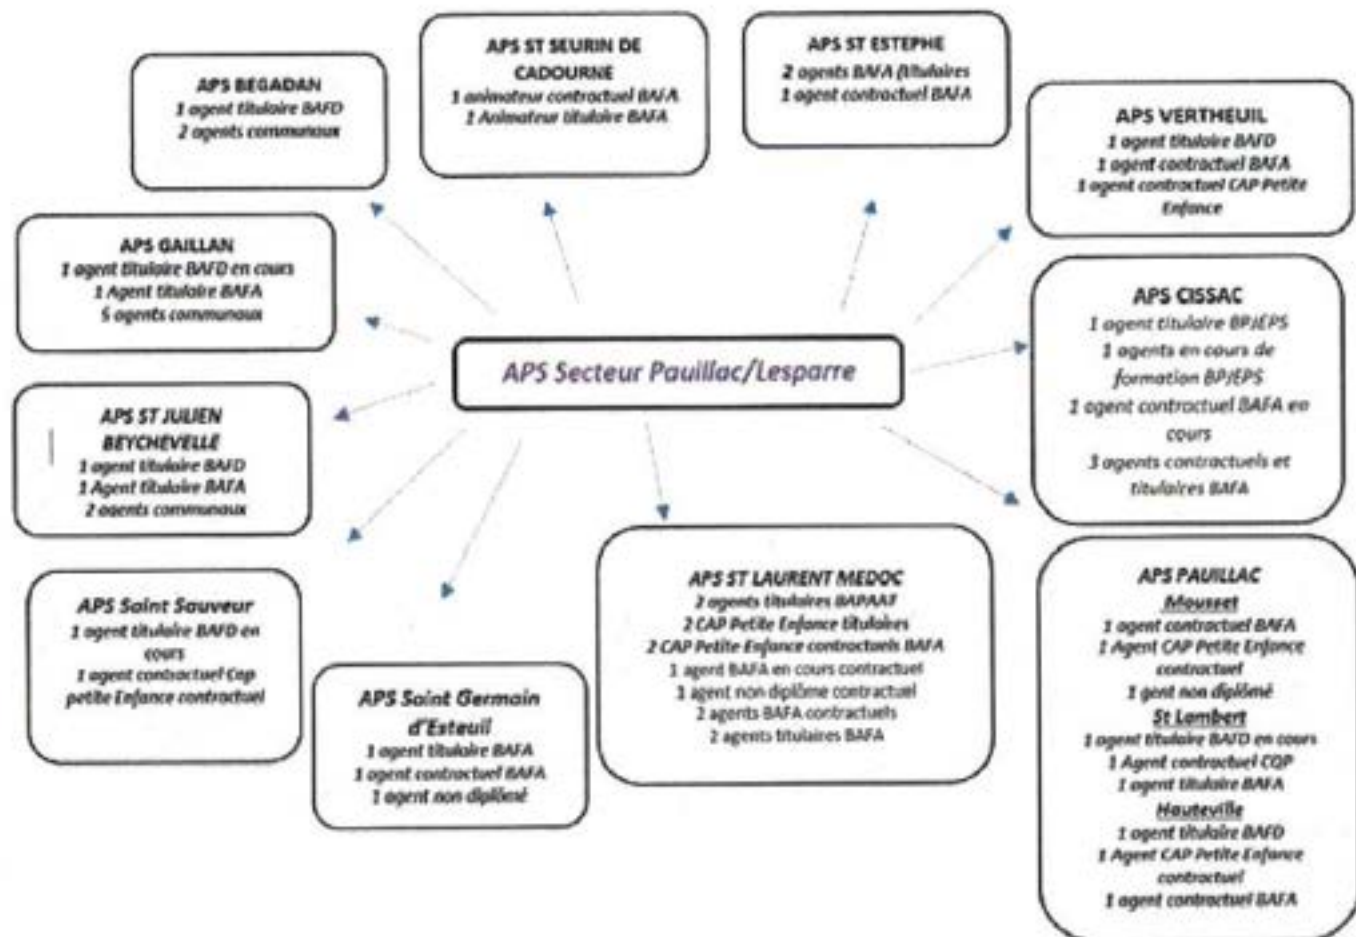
APS BEGADAN
1 agent titulaire BAFD
2 agents communaux

APS ST SEURIN DE CADOURNE
1 animateur contractuel BAFA
1 Animateur titulaire BAFA

APS ST ESTEPHE
2 agents BAFA /titulaires
1 agent contractuel BAFA

APS VERTHEUIL
1 agent titulaire BAFD
1 agent contractuel BAFA
1 agent contractuel CAP Petite Enfance

APS GAILLAN
1 agent titulaire BAFD en cours
1 Agent titulaire BAFA
5 agents communaux

APS Secteur Pauillac/Lesparre

APS CISSAC
1 agent titulaire BPJEPS
1 agents en cours de formation BPJEPS
1 agent contractuel BAFA en cours
3 agents contractuels et titulaires BAFA

APS ST JULIEN BEYCHEVELLE
1 agent titulaire BAFD
1 Agent titulaire BAFA
2 agents communaux

APS Saint Sauveur
1 agent titulaire BAFD en cours
1 agent contractuel Cap petite Enfance contractuel

APS Saint Germain d'Esteuil
1 agent titulaire BAFA
1 agent contractuel BAFA
1 agent non diplômé

APS ST LAURENT MEDOC
2 agents titulaires BAPAAT
2 CAP Petite Enfance titulaires
2 CAP Petite Enfance contractuels BAFA
1 agent BAFA en cours contractuel
1 agent non diplômé contractuel
2 agents BAFA contractuels
2 agents titulaires BAFA

APS PAUILLAC
Mousset
1 agent contractuel BAFA
1 Agent CAP Petite Enfance contractuel
1 gent non diplômé
St Lambert
1 agent titulaire BAFD en cours
1 Agent contractuel CQP
1 agent titulaire BAFA
Hauteville
1 agent titulaire BAFD
1 Agent CAP Petite Enfance contractuel
1 agent contractuel BAFA